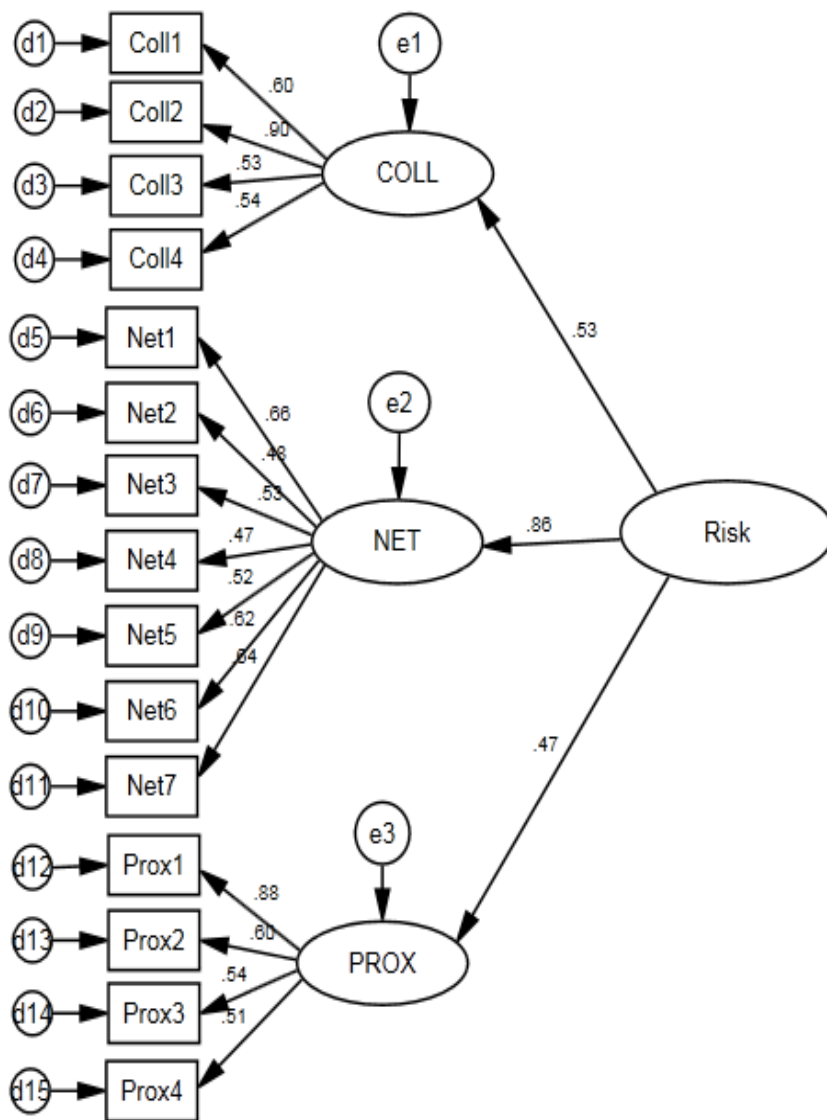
d1
Coll1
d2
Coll2
d3
Coll3
d4
Coll4
.60
.90
.53
.54
e1
COLL
.53
d5
Net1
d6
Net2
d7
Net3
d8
Net4
d9
Net5
d10
Net6
d11
Net7
.66
.48
.53
.47
.52
.62
.64
e2
NET
.86
Risk
.47
d12
Prox1
d13
Prox2
d14
Prox3
d15
Prox4
.88
.60
.54
.51
e3
PROX